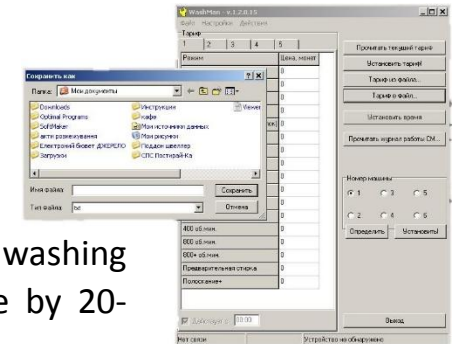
WashMan - v.1.2.0.15
Файл Настройки Действия
Тариф
1 2 3 4 5
Режим
Цена, монет
0
0
0
0
0
0
0
0
0
0
0
400 об.мин.
0
600 об.мин.
0
800+ об.мин.
0
Предварительная стирка
0
Полоскание+
0
Действует с 00:00
Нет связи
Устройство не обнаружено
Прочитать текущий тариф
Установить тариф
Тариф из файла...
Тариф в файл...
Установить время
Прочитать журнал работы СМ...
Номер машины
1
3
5
2
4
6
Определить
Установить
Выход
Сохранить как
?
X
Папка:
Мои документы
Downloads
Optimal Programs
SoftMaker
акти розмежування
Електронний бювет ДЖЕРЕЛО
Загрузки
Инструкции
кафе
Мои источники данных
Мои рисунки
Подвоз шкаллер
СПС Пастирай-Ка
Умнет
Имя файла:
Сохранить
Тип файла:
txt
Отмена
washing
e by 20-